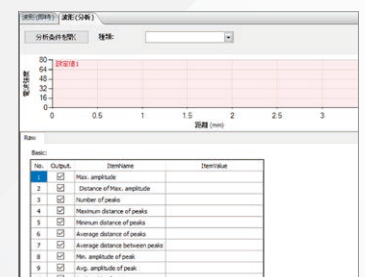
波形(同時) 波形(分析)

分析条件を開く 種類:

80
64
48
32
16
0

設定値1

電流値

0 0.5 1 1.5 2 2.5 3

距離 (mm)

Raw

Basic:

| No. | Output. | ItemName | ItemValue |
|---|---|---|---|
| 1 | ☑ | Max. amplitude | |
| 2 | ☑ | Distance of Max. amplitude | |
| 3 | ☑ | Number of peaks | |
| 4 | ☑ | Maximum distance of peaks | |
| 5 | ☑ | Minimum distance of peaks | |
| 6 | ☑ | Average distance of peaks | |
| 7 | ☑ | Average distance between peaks | |
| 8 | ☑ | Min. amplitude of peak | |
| 9 | ☑ | Avg. amplitude of peak | |